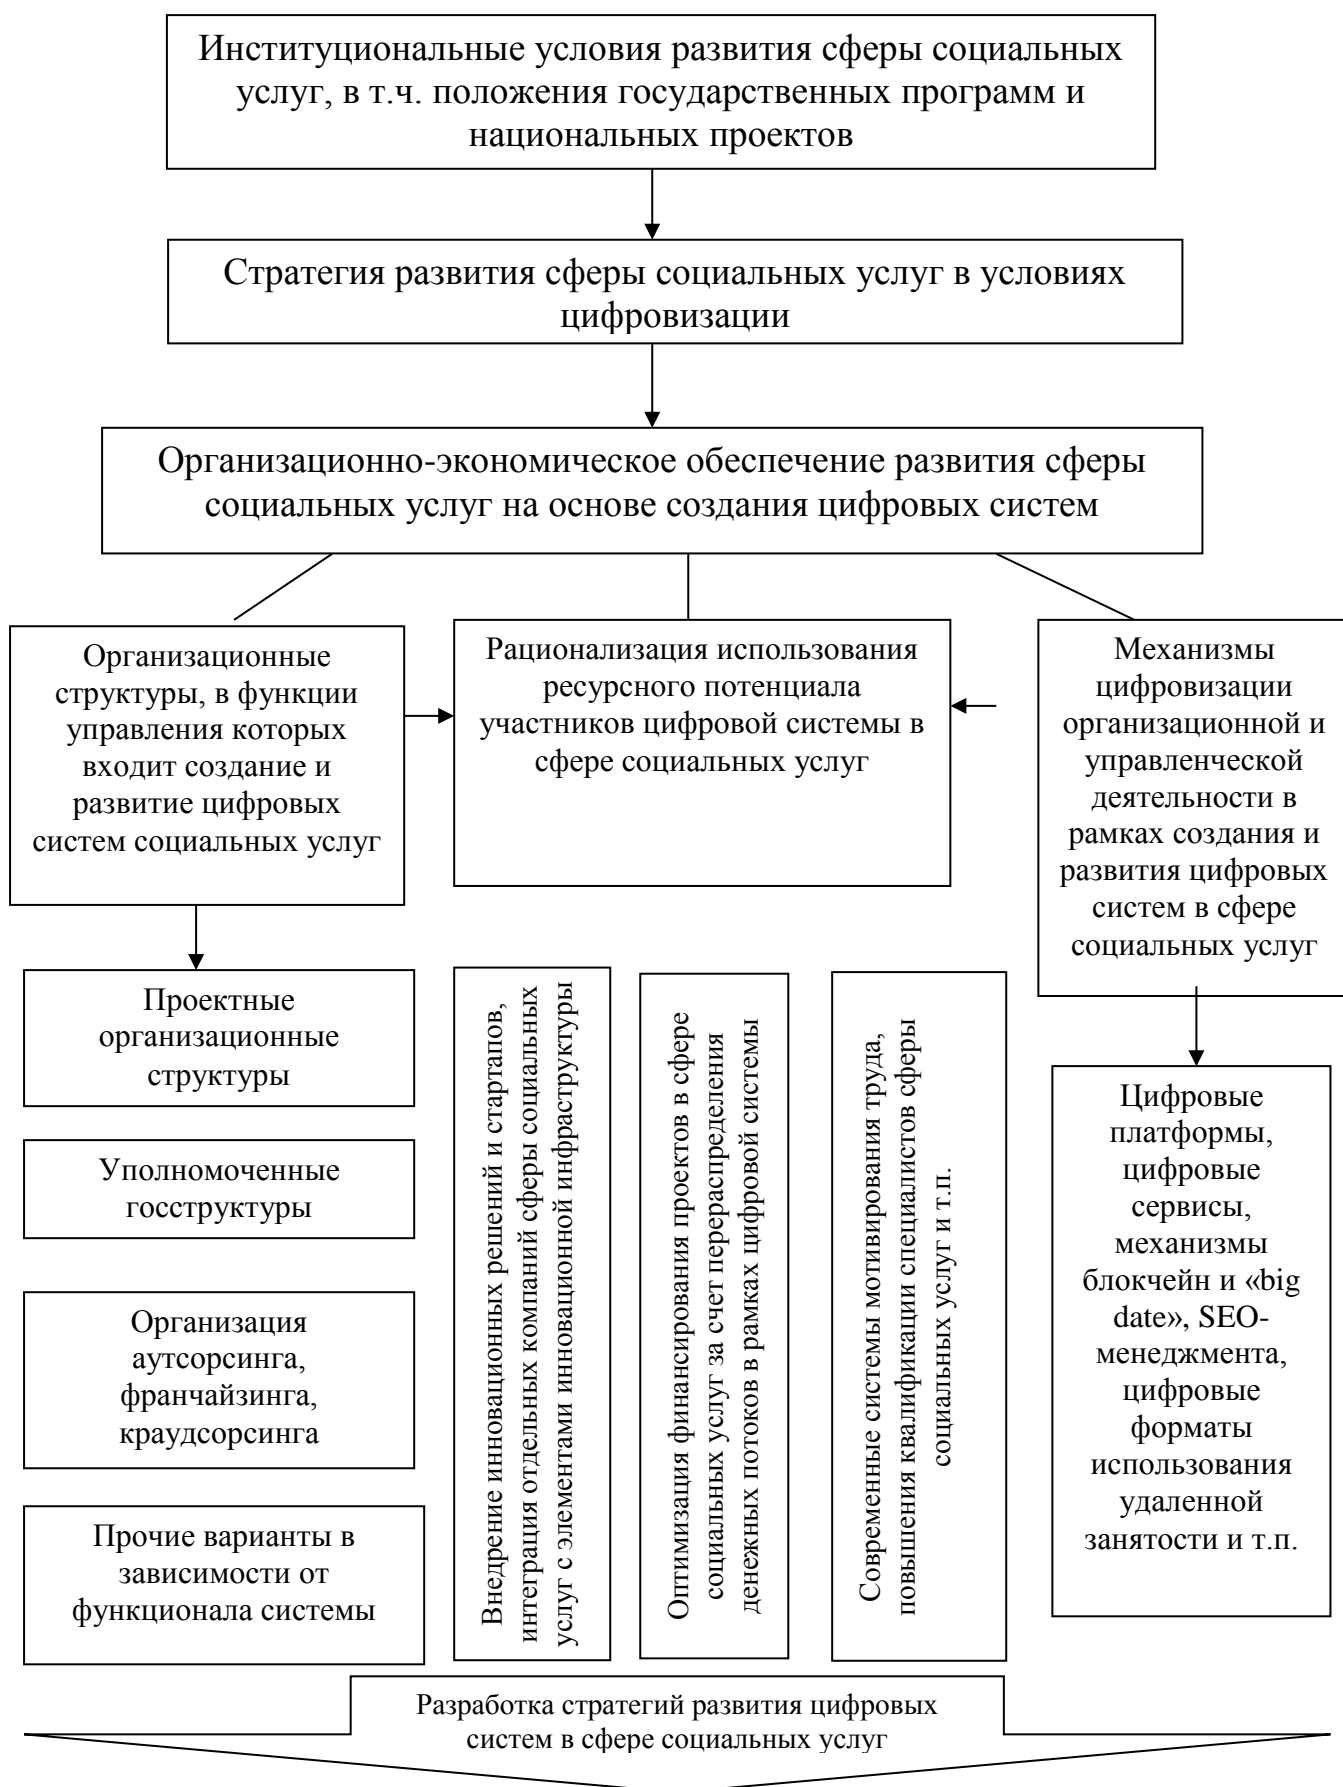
Институциональные условия развития сферы социальных услуг, в т.ч. положения государственных программ и национальных проектов

Стратегия развития сферы социальных услуг в условиях цифровизации

Организационно-экономическое обеспечение развития сферы социальных услуг на основе создания цифровых систем

Организационные структуры, в функции управления которых входит создание и развитие цифровых систем социальных услуг

Рационализация использования ресурсного потенциала участников цифровой системы в сфере социальных услуг

Механизмы цифровизации организационной и управленческой деятельности в рамках создания и развития цифровых систем в сфере социальных услуг

Проектные организационные структуры

Уполномоченные госструктуры

Организация аутсорсинга, франчайзинга, краудсорсинга

Прочие варианты в зависимости от функционала системы

Внедрение инновационных решений и стартапов, интеграция отдельных компаний сферы социальных услуг с элементами инновационной инфраструктуры

Оптимизация финансирования проектов в сфере социальных услуг за счет перераспределения денежных потоков в рамках цифровой системы

Современные системы мотивирования труда, повышения квалификации специалистов сферы социальных услуг и т.п.

Цифровые платформы, цифровые сервисы, механизмы блокчейн и «big date», SEO-менеджмента, цифровые форматы использования удаленной занятости и т.п.

Разработка стратегий развития цифровых систем в сфере социальных услуг